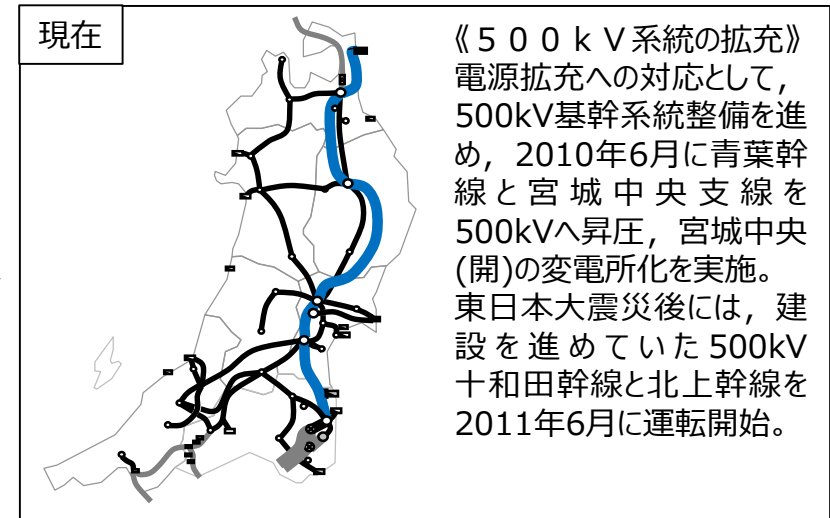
現在

《５００ｋＶ系統の拡充》
電源拡充への対応として，500kV基幹系統整備を進め，2010年6月に青葉幹線と宮城中央支線を500kVへ昇圧，宮城中央(開)の変電所化を実施。
東日本大震災後には，建設を進めていた500kV十和田幹線と北上幹線を2011年6月に運転開始。